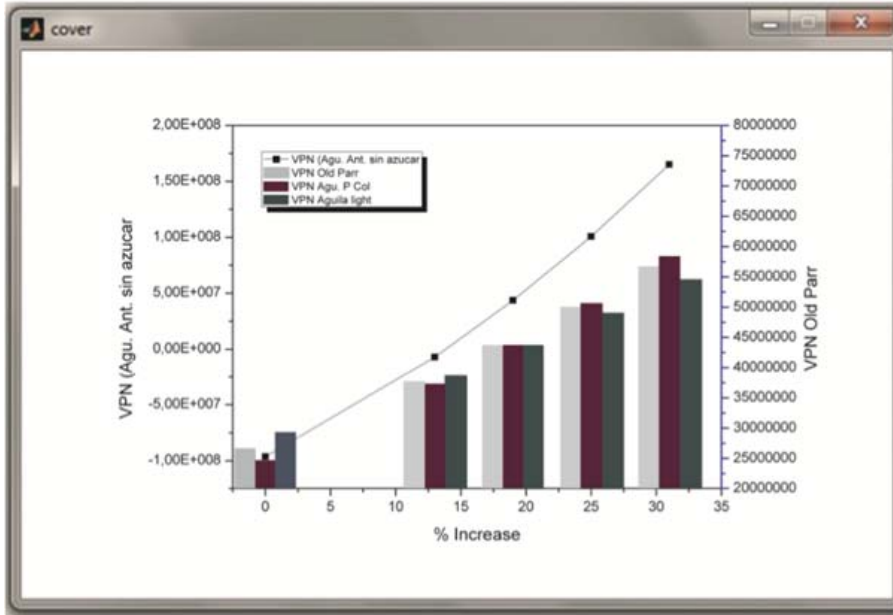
cover

VPN (Agu. Ant. sin azucar
VPN Old Parr
VPN Agu. P Col
VPN Aguila light

VPN (Agu. Ant. sin azucar

2,00E+008
1,50E+008
1,00E+008
5,00E+007
0,00E+000
-5,00E+007
-1,00E+008

80000000
75000000
70000000
65000000
60000000
55000000
50000000
45000000
40000000
35000000
30000000
25000000
20000000

VPN Old Parr

0 5 10 15 20 25 30 35

% Increase